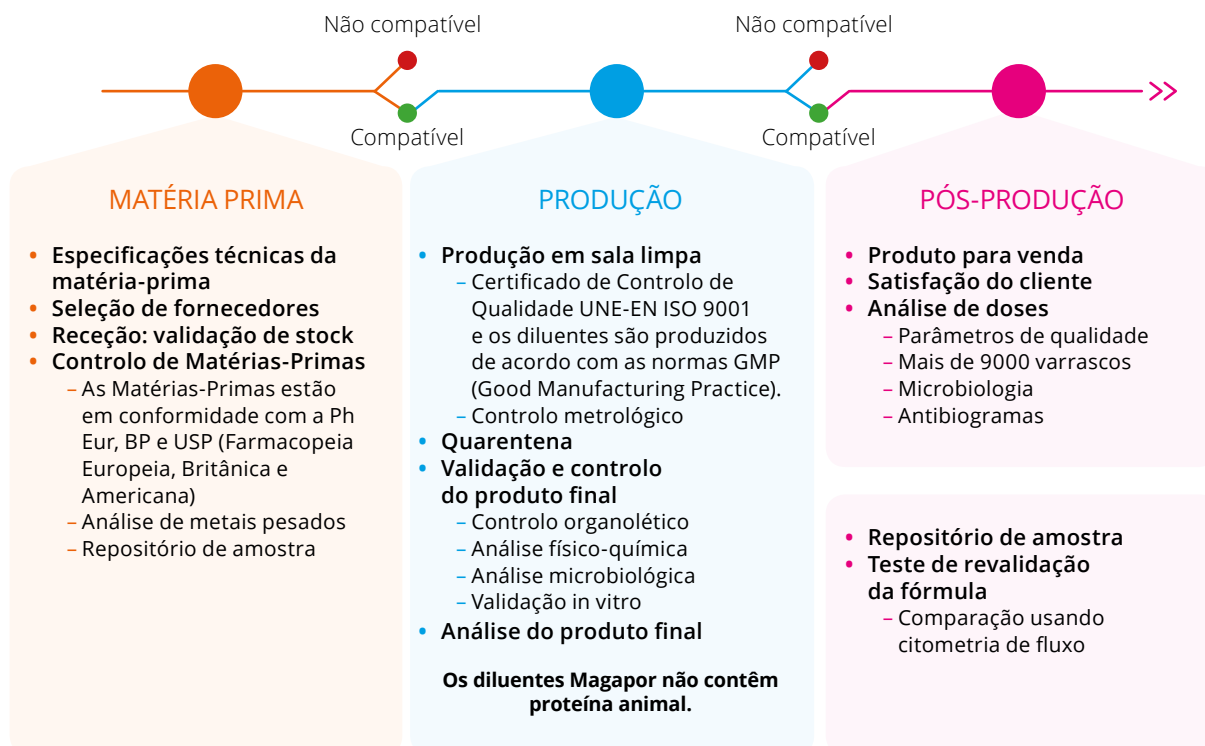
Não compatível

Não compatível

Compatível

Compatível

MATÉRIA PRIMA

• Especificações técnicas da matéria-prima
• Seleção de fornecedores
• Receção: validação de stock
• Controlo de Matérias-Primas
– As Matérias-Primas estão em conformidade com a Ph Eur, BP e USP (Farmacopeia Europeia, Britânica e Americana)
– Análise de metais pesados
– Repositório de amostra

PRODUÇÃO

• Produção em sala limpa
– Certificado de Controlo de Qualidade UNE-EN ISO 9001 e os diluentes são produzidos de acordo com as normas GMP (Good Manufacturing Practice).
– Controlo metrológico
• Quarentena
• Validação e controlo do produto final
– Controlo organolético
– Análise físico-química
– Análise microbiológica
– Validação in vitro
• Análise do produto final

Os diluentes Magapor não contêm proteína animal.

PÓS-PRODUÇÃO

• Produto para venda
• Satisfação do cliente
• Análise de doses
– Parâmetros de qualidade
– Mais de 9000 varrascos
– Microbiologia
– Antibiogramas

• Repositório de amostra
• Teste de revalidação da fórmula
– Comparação usando citometria de fluxo